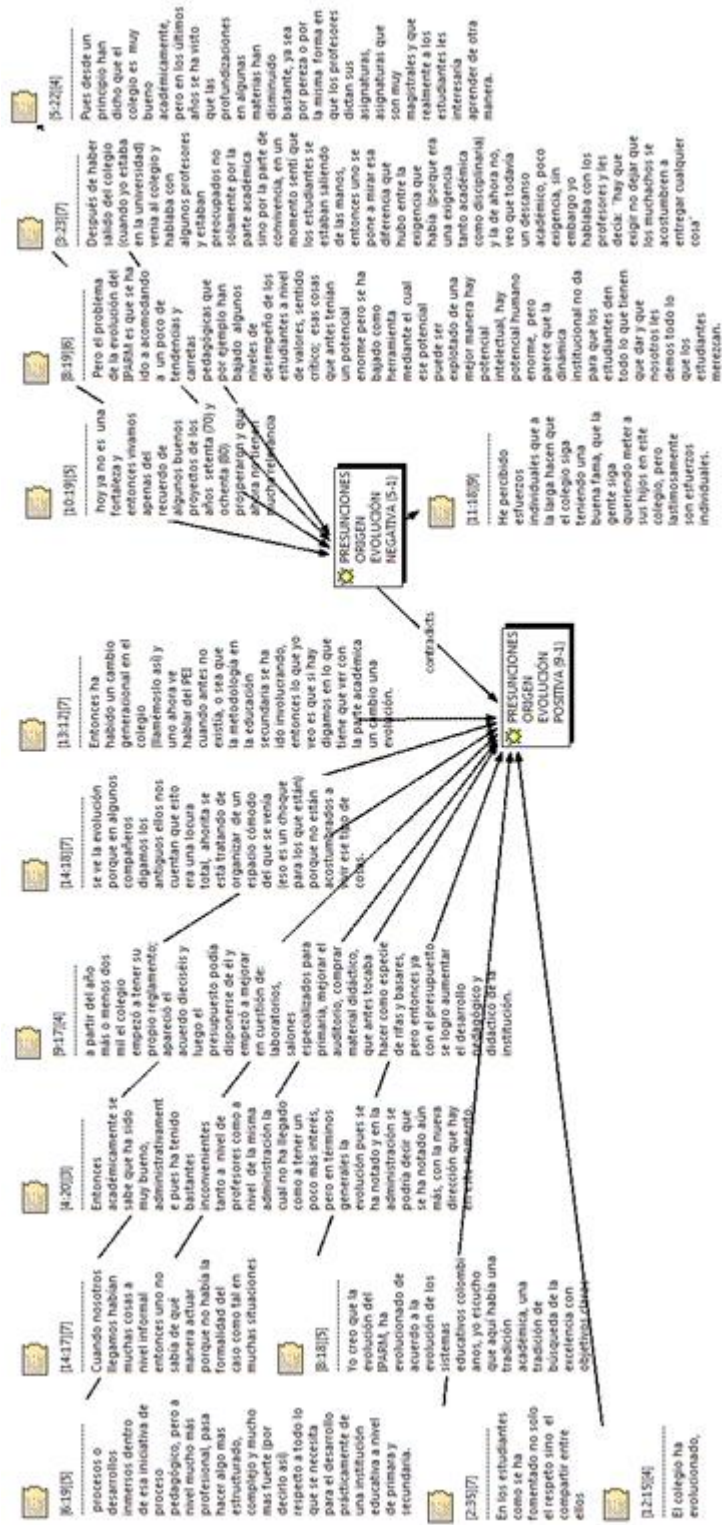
[6:19][5]

procesos o desarrollos inmersos dentro de esa iniciativa de proceso pedagógico, pero a nivel mucho más profesional, pasa hacer algo mas estructurado, complejo y mucho mas fuerte (por decirlo así) respecto a todo lo que se necesita para el desarrollo prácticamente de una institución educativa a nivel de primaria y secundaria.

[14:17][7]

Cuando nosotros llegamos habían muchas cosas a nivel informal entonces uno no sabía de qué manera actuar porque no había la formalidad del caso como tal en muchas situaciones

[4:20][3]

Entonces académicamente se sabe que ha sido muy bueno, administrativamente e pues ha tenido bastantes inconvenientes tanto a nivel de profesores como a nivel de la misma administración la cual no ha llegado como a tener un poco más interés, pero en términos generales la evolución pues se ha notado y en la administración se podría decir que se ha notado aún más, con la nueva dirección que hay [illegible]

[9:17][4]

a partir del año más o menos dos mil el colegio empezó a tener su propio reglamento; apareció el acuerdo dieciséis y luego el presupuesto podía disponerse de él y empezó a mejorar en cuestiones de: laboratorios, salones especializados para primaria, mejorar el auditorio, comprar material didáctico, que antes tocaba hacer como especie de rifas y basares, pero entonces ya con el presupuesto se logro aumentar el desarrollo pedagógico y didáctico de la institución.

[14:18][7]

se ve la evolución porque en algunos compañeros digamos los antiguos ellos nos cuentan que esto era una locura total, ahorita se está tratando de organizar de un espacio cómodo del que se venía (eso es un choque para los que están) porque no están acostumbrados a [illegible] ese tipo de cosas.

[13:12][7]

Entonces ha habido un cambio generacional en el colegio (llamémoslo así) y uno ahora ve hablar del PEI cuando antes no existía, o sea que la metodología en la educación secundaria se ha ido involucrando, entonces lo que yo veo es que si hay digamos en lo que tiene que ver con la parte académica un cambio una evolución.

[8:18][5]

Yo creo que la evolución del IPARM, ha evolucionado de acuerdo a la evolución de los sistemas educativos colombianos, yo escucho que aquí había una tradición académica, una tradición de búsqueda de la excelencia con objetivos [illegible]

[2:35][7]

En los estudiantes como se ha fomentado no solo el respeto sino el compartir entre ellos

[12:15][4]

El colegio ha evolucionado,

PRESUNCIONES ORIGEN EVOLUCION POSITIVA {9-1}

contradicts

PRESUNCIONES ORIGEN EVOLUCION NEGATIVA {5-1}

[10:19][5]

hoy ya no es una fortaleza y entonces vivamos apenas del recuerdo de algunos buenos proyectos de los años setenta (70) y ochenta (80) que prosperaron y que ahora no tienen mucha relevancia

[11:18][9]

He percibido esfuerzos individuales que a la larga hacen que el colegio siga teniendo una buena fama, que la gente siga queriendo meter a sus hijos en este colegio, pero lastimosamente son esfuerzos individuales.

[8:19][6]

Pero el problema de la evolución del IPARM es que se ha ido a acomodando a un poco de tendencias y carretas pedagógicas que por ejemplo han bajado algunos niveles de desempeño de los estudiantes a nivel de valores, sentido crítico; esas cosas que antes tenían un potencial enorme pero se ha bajado como herramienta mediante el cual ese potencial puede ser explotado de una mejor manera hay potencial intelectual, hay potencial humano enorme, pero parece que la dinámica institucional no da para que los estudiantes den todo lo que tienen que dar y que nosotros les demos todo lo que los estudiantes merezcan.

[3:23][7]

Después de haber salido del colegio (cuando yo estaba en la universidad) venía al colegio y hablaba con algunos profesores y estaban preocupados no solamente por la parte académica sino por la parte de convivencia, en un momento sentí que los estudiantes se estaban saliendo de las manos, entonces uno se pone a mirar esa diferencia que hubo entre la exigencia que había (porque era una exigencia tanto académica como disciplinaria) y la de ahora no, veo que todavía un descanso académico, poco exigencia, sin embargo yo hablaba con los profesores y les decía: "Hay que exigir no dejar que los muchachos se acostumbren a entregar cualquier cosa"

[5:22][4]

Pues desde un principio han dicho que el colegio es muy bueno académicamente, pero en los últimos años se ha visto que las profundizaciones en algunas materias han disminuido bastante, ya sea por pereza o por la misma forma en que los profesores dictan sus asignaturas, asignaturas que son muy magistrales y que realmente a los estudiantes les interesaría aprender de otra manera.